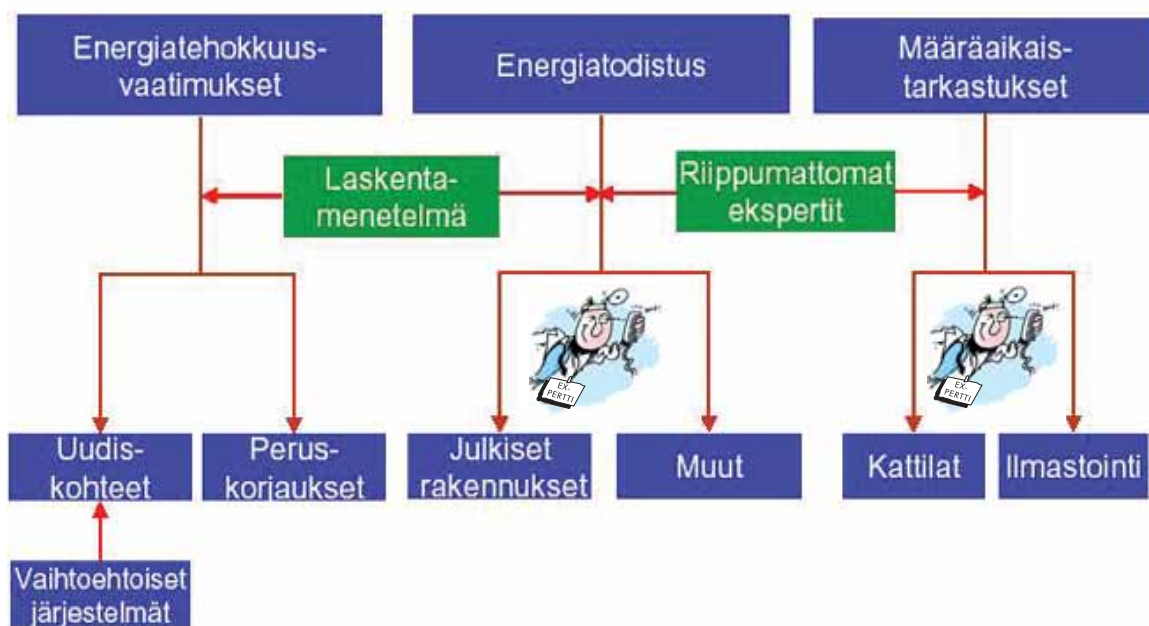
Energiatehokkuusvaatimukset

Energiatodistus

Määräaikaistarkastukset

Laskentamenetelmä

Riippumattomat ekspertit

EX-PERTTI

EX-PERTTI

Uudiskohteet

Peruskorjaukset

Julkiset rakennukset

Muut

Kattilat

Ilmastointi

Vaihtoehtoiset järjestelmät